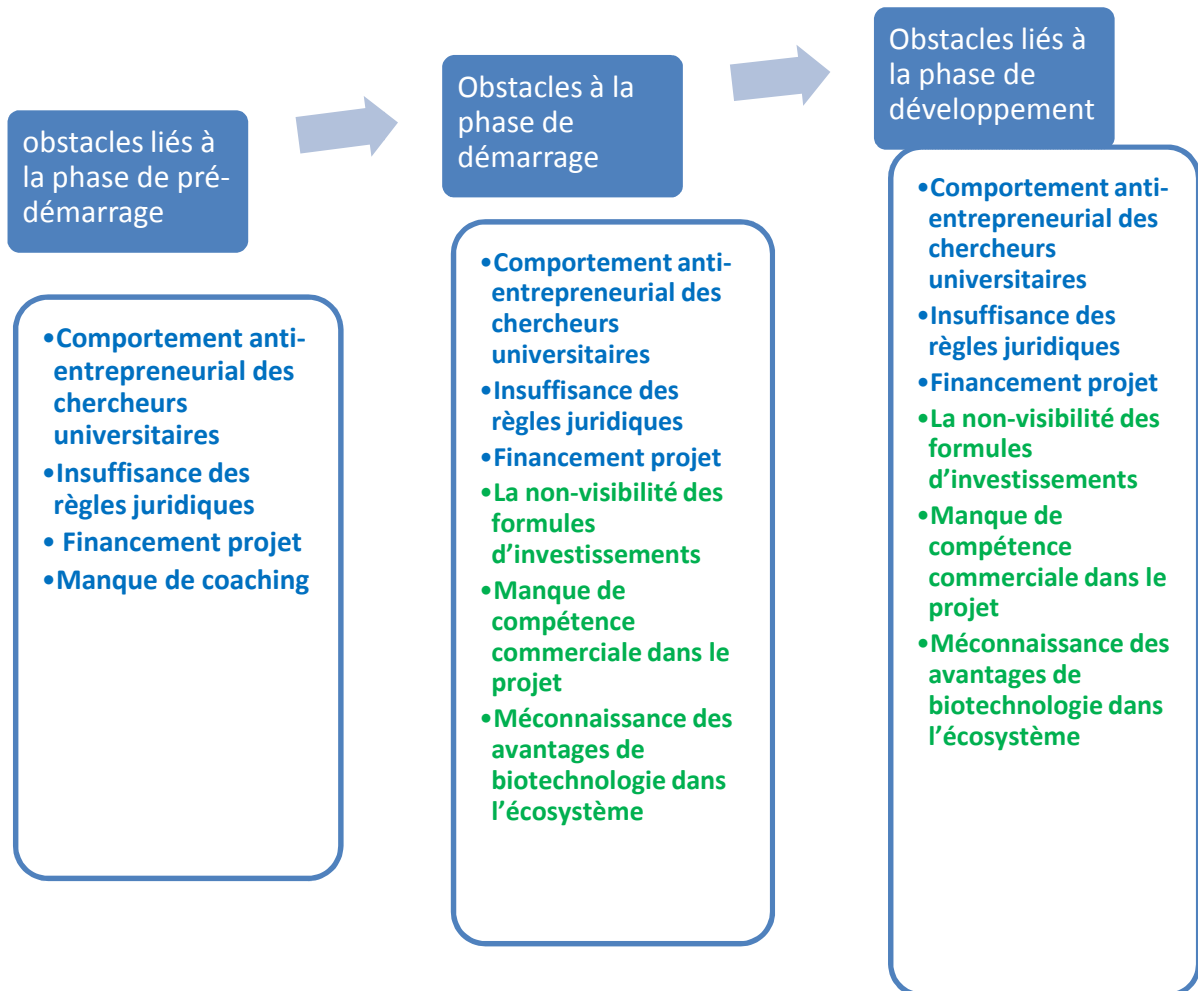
obstacles liés à la phase de pré-démarrage

•Comportement anti-entrepreneurial des chercheurs universitaires
•Insuffisance des règles juridiques
• Financement projet
•Manque de coaching

Obstacles à la phase de démarrage

•Comportement anti-entrepreneurial des chercheurs universitaires
•Insuffisance des règles juridiques
•Financement projet
•La non-visibilité des formules d'investissements
•Manque de compétence commerciale dans le projet
•Méconnaissance des avantages de biotechnologie dans l'écosystème

Obstacles liés à la phase de développement

•Comportement anti-entrepreneurial des chercheurs universitaires
•Insuffisance des règles juridiques
•Financement projet
•La non-visibilité des formules d'investissements
•Manque de compétence commerciale dans le projet
•Méconnaissance des avantages de biotechnologie dans l'écosystème